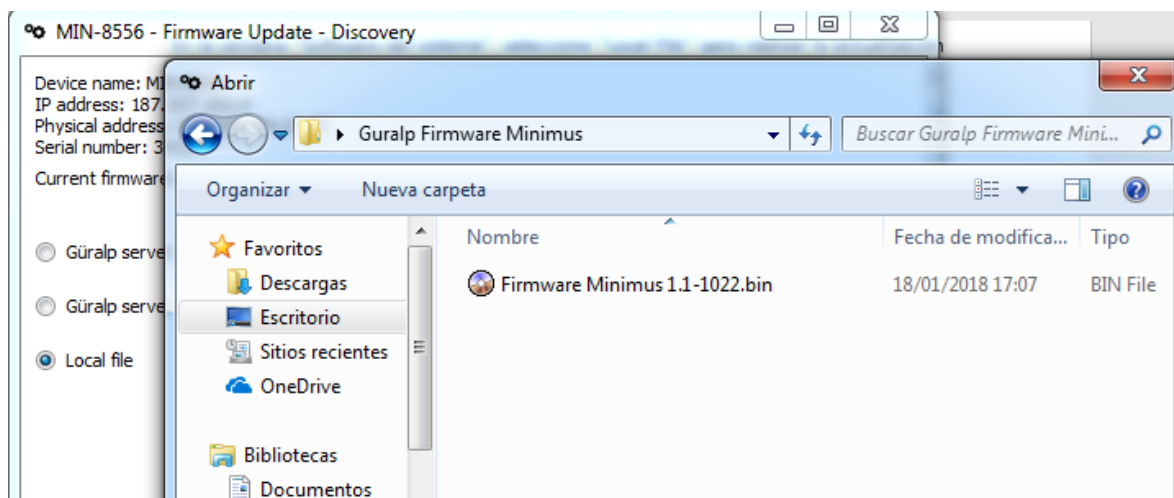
MIN-8556 - Firmware Update - Discovery

Device name: MI
IP address: 187.
Physical address
Serial number: 3

Current firmware

Güralp serve

Güralp serve

Local file

Abrir

Guralp Firmware Minimus

Buscar Guralp Firmware Mini...

Organizar ▾ Nueva carpeta

Favoritos
Descargas
Escritorio
Sitios recientes
OneDrive

Bibliotecas
Documentos

| Nombre | Fecha de modifica... | Tipo |
|---|---|---|
| Firmware Minimus 1.1-1022.bin | 18/01/2018 17:07 | BIN File |